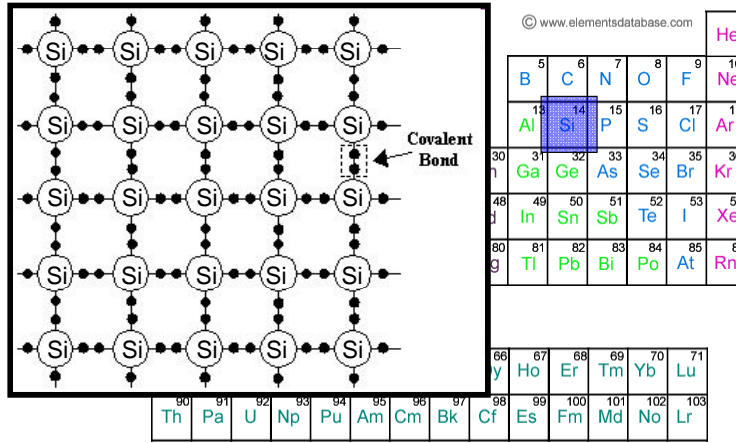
Si Si Si Si Si
Si Si Si Si Si
Covalent Bond
Si Si Si Si Si
Si Si Si Si Si
Si Si Si Si Si

© www.elementsdatabase.com

| | | | | | | |
|---|---|---|---|---|---|---|
| | | | | | | He |
| 5 B | 6 C | 7 N | 8 O | 9 F | 10 Ne | |
| 13 Al | 14 Si | 15 P | 16 S | 17 Cl | 18 Ar | |
| 30 | 31 Ga | 32 Ge | 33 As | 34 Se | 35 Br | Kr |
| d | 49 In | 50 Sn | 51 Sb | 52 Te | 53 I | Xe |
| 80 g | 81 Tl | 82 Pb | 83 Bi | 84 Po | 85 At | Rn |

| | | | | | |
|---|---|---|---|---|---|
| 66 y | 67 Ho | 68 Er | 69 Tm | 70 Yb | 71 Lu |

| | | | | | | | | | | | | | |
|---|---|---|---|---|---|---|---|---|---|---|---|---|---|
| 90 Th | 91 Pa | 92 U | 93 Np | 94 Pu | 95 Am | 96 Cm | 97 Bk | 98 Cf | 99 Es | 100 Fm | 101 Md | 102 No | 103 Lr |